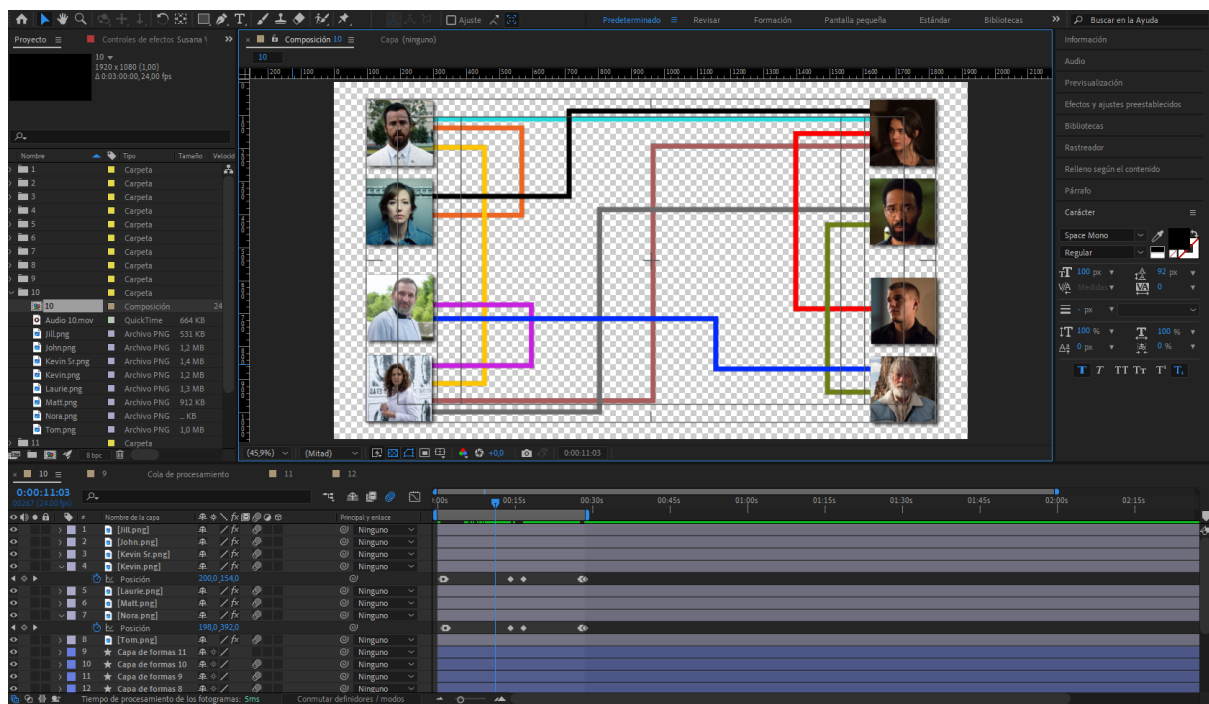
Ajuste
Predeterminado ≡ Revisar Formación Pantalla pequeña Estándar Bibliotecas » Buscar en la Ayuda

Proyecto ≡ Controles de efectos Susana \ »
10 ▾
1920 x 1080 (1,00)
Δ 0:03:00:00, 24,00 fps

Nombre | Tipo | Tamaño | Velocid
1 Carpeta
2 Carpeta
3 Carpeta
4 Carpeta
5 Carpeta
6 Carpeta
7 Carpeta
8 Carpeta
9 Carpeta
10 Carpeta
10 Composición 24
Audio 10.mov QuickTime 664 KB
Jill.png Archivo PNG 531 KB
John.png Archivo PNG 1,2 MB
Kevin Sr.png Archivo PNG 1,4 MB
Kevin.png Archivo PNG 1,2 MB
Laurie.png Archivo PNG 1,3 MB
Matt.png Archivo PNG 912 KB
Nora.png Archivo PNG ... KB
Tom.png Archivo PNG 1,0 MB
11 Carpeta
8 bpc

Composición 10 ≡ Capa (ninguno)
10
(45,9%) (Mitad) +0,0 0:00:11:03

Información
Audio
Previsualización
Efectos y ajustes preestablecidos
Bibliotecas
Rastreador
Relleno según el contenido
Párrafo
Carácter ≡
Space Mono
Regular
100 px 92 px
Medidas 0
- px
100 % 100 %
0 px 0 %
T T TT Tr T' T,

10 ≡ 9 Cola de procesamiento 11 12
0:00:11:03
00267 (24,00 fps)
:00s 00:15s 00:30s 00:45s 01:00s 01:15s 01:30s 01:45s 02:00s 02:15s
Nombre de la capa | Principal y enlace
1 [Jill.png] Ninguno
2 [John.png] Ninguno
3 [Kevin Sr.png] Ninguno
4 [Kevin.png] Ninguno
Posición 200,0,154,0
5 [Laurie.png] Ninguno
6 [Matt.png] Ninguno
7 [Nora.png] Ninguno
Posición 198,0,392,0
8 [Tom.png] Ninguno
9 Capa de formas 11 Ninguno
10 Capa de formas 10 Ninguno
11 Capa de formas 9 Ninguno
12 Capa de formas 8 Ninguno
Tiempo de procesamiento de los fotogramas: 5ms Conmutar definidores / modos